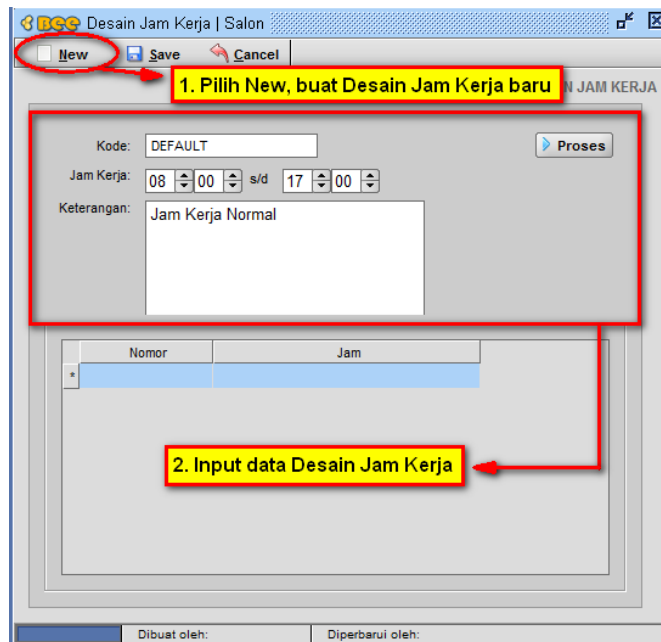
Bee Desain Jam Kerja | Salon

New Save Cancel

1. Pilih New, buat Desain Jam Kerja baru

N JAM KERJA

Kode: DEFAULT

Proses

Jam Kerja: 08 00 s/d 17 00

Keterangan: Jam Kerja Normal

| | Nomor | Jam |
|---|---|---|
| * | | |

2. Input data Desain Jam Kerja

Dibuat oleh: Diperbarui oleh: